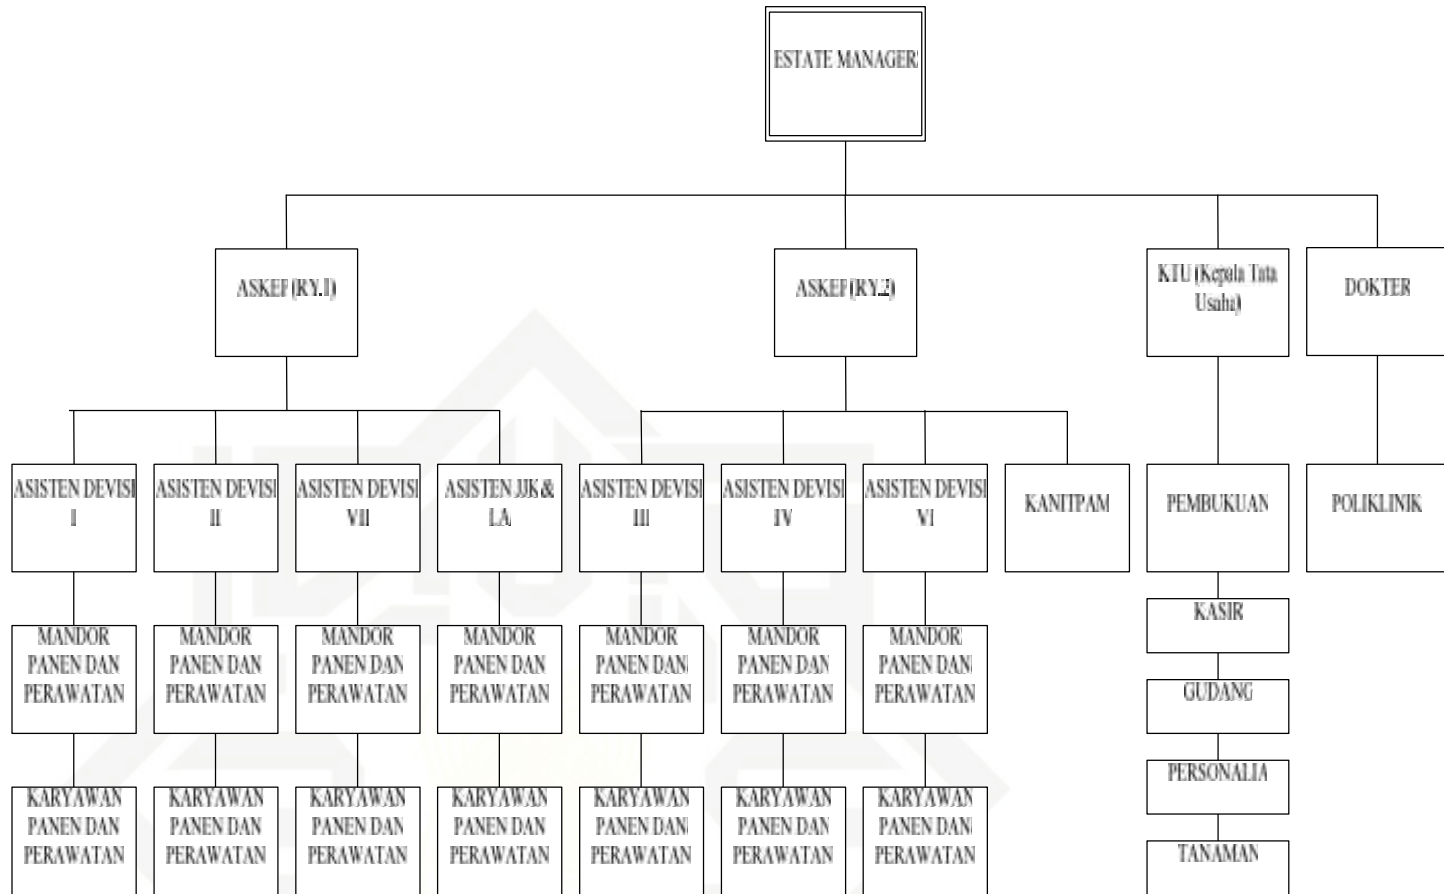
ESTATE MANAGER

ASKEP (RY.1)

ASKEP (RY.2)

KTU (Kepala Tata Usaha)

DOKTER

ASISTEN DEVISI I

ASISTEN DEVISI II

ASISTEN DEVISI VII

ASISTEN IJK & LA

ASISTEN DEVISI III

ASISTEN DEVISI IV

ASISTEN DEVISI VI

KANITPAM

PEMBUKUAN

POLIKLINIK

MANDOR PANEN DAN PERAWATAN

MANDOR PANEN DAN PERAWATAN

MANDOR PANEN DAN PERAWATAN

MANDOR PANEN DAN PERAWATAN

MANDOR PANEN DAN PERAWATAN

MANDOR PANEN DAN PERAWATAN

MANDOR PANEN DAN PERAWATAN

KASIR

GUDANG

PERSONALIA

TANAMAN

KARYAWAN PANEN DAN PERAWATAN

KARYAWAN PANEN DAN PERAWATAN

KARYAWAN PANEN DAN PERAWATAN

KARYAWAN PANEN DAN PERAWATAN

KARYAWAN PANEN DAN PERAWATAN

KARYAWAN PANEN DAN PERAWATAN

KARYAWAN PANEN DAN PERAWATAN